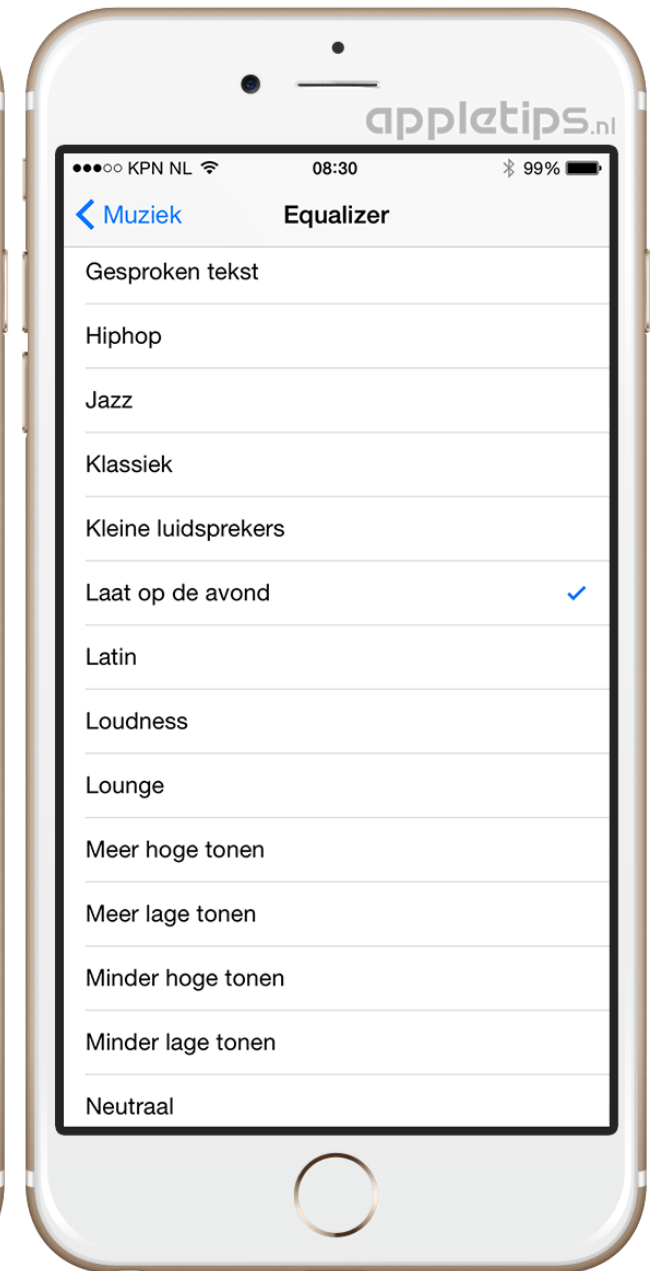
appletips.nl

●●●○○ KPN NL 08:30 99%

Muziek Equalizer

Gesproken tekst

Hiphop

Jazz

Klassiek

Kleine luidsprekers

Laat op de avond

Latin

Loudness

Lounge

Meer hoge tonen

Meer lage tonen

Minder hoge tonen

Minder lage tonen

Neutraal